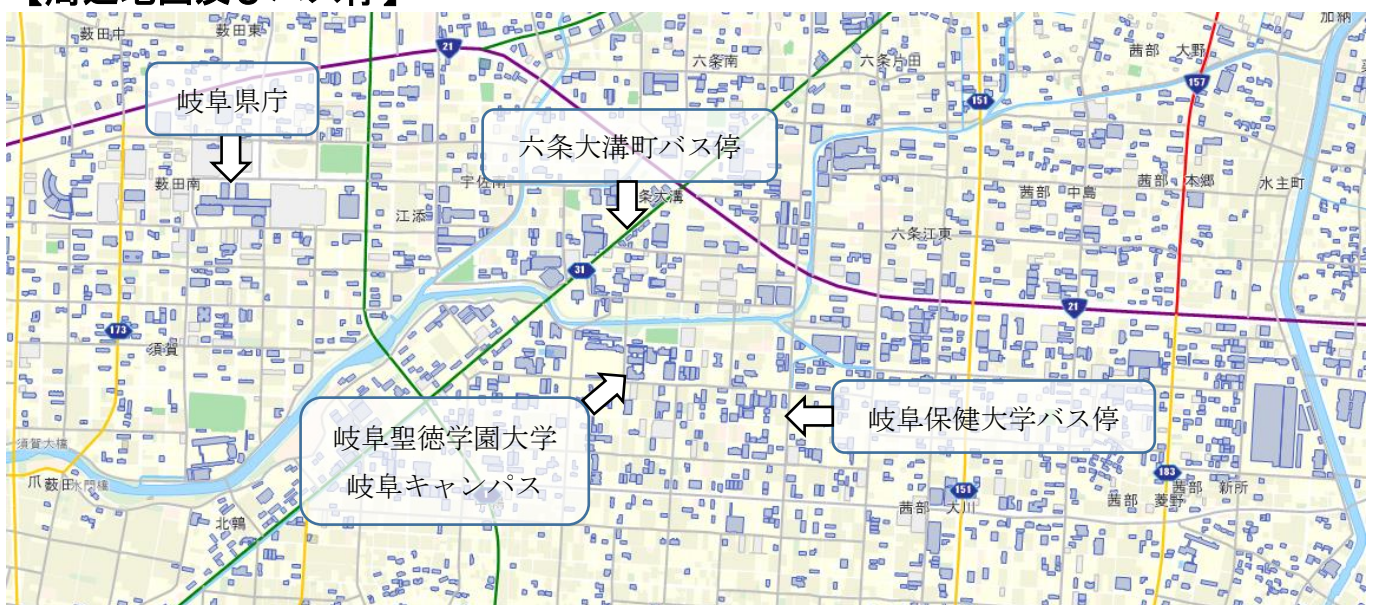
【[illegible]】

岐阜県庁

六条大溝町バス停

岐阜聖徳学園大学
岐阜キャンパス

岐阜保健大学バス停

薮田中
薮田東
薮田南
宇佐南
江添
六条南
六条片田
六条大溝
六条江東
茜部
大野
加納
茜部 中島
茜部 本郷
水主町
須賀
須賀大橋
薮田
北鶉
茜部 大川
茜部 菱野
新所
21
21
31
151
151
157
173
183